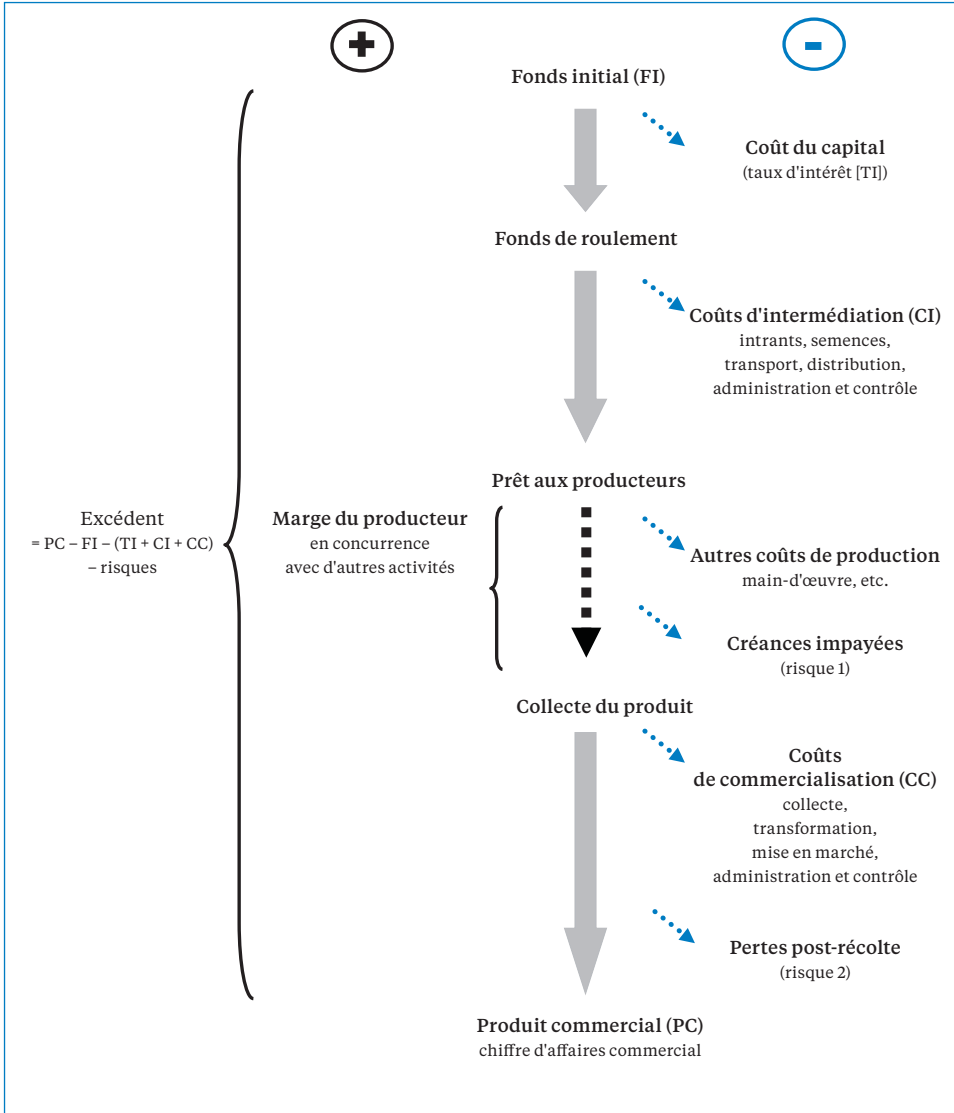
+

-

Fonds initial (FI)

Coût du capital
(taux d'intérêt [TI])

Fonds de roulement

Coûts d'intermédiation (CI)
intrants, semences, transport, distribution, administration et contrôle

Prêt aux producteurs

Excédent
= PC – FI – (TI + CI + CC) – risques

Marge du producteur
en concurrence avec d'autres activités

Autres coûts de production
main-d'œuvre, etc.

Créances impayées
(risque 1)

Collecte du produit

Coûts de commercialisation (CC)
collecte, transformation, mise en marché, administration et contrôle

Pertes post-récolte
(risque 2)

Produit commercial (PC)
chiffre d'affaires commercial